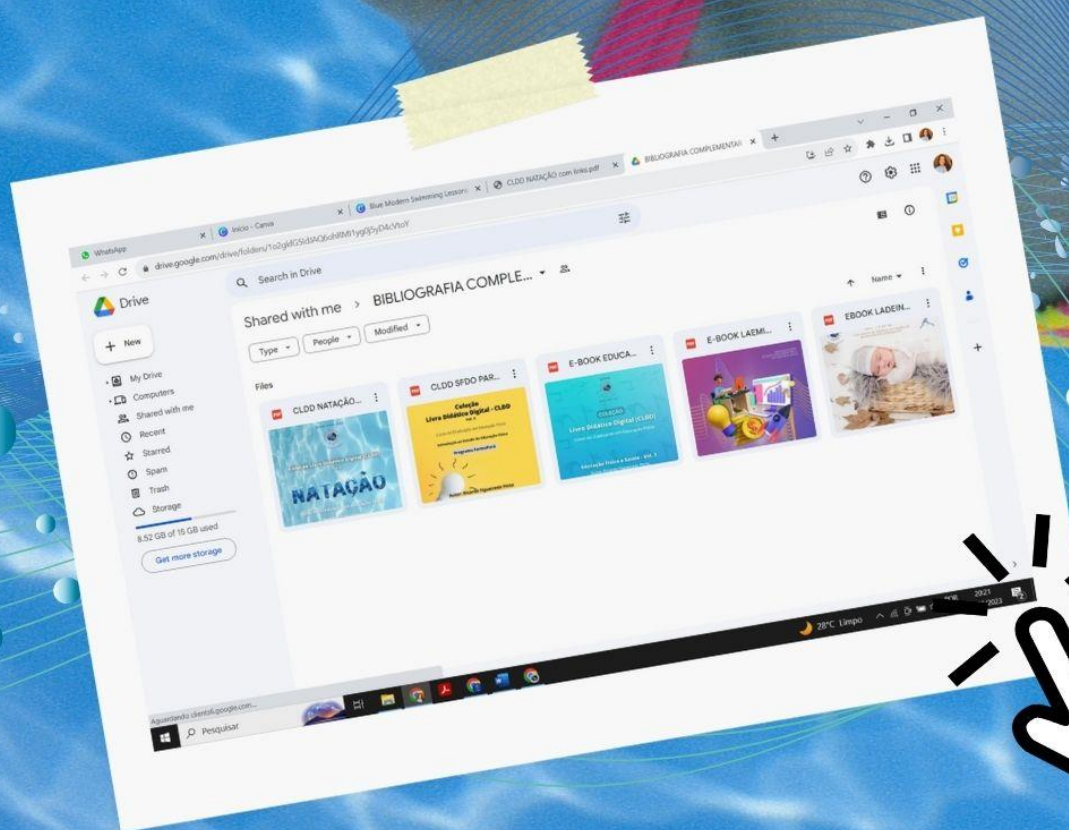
WhatsApp
Início - Canva
Blue Modern Swimming Lesson
CLDD NATAÇÃO com links.pdf
BIBLIOGRAFIA COMPLEMENTAR

drive.google.com/drive/folders/1o2gldG5ldAQ6oNRM1yg0j5yD4cVtoY

Drive
Search in Drive
+ New
My Drive
Computers
Shared with me
Recent
Starred
Spam
Trash
Storage
8.52 GB of 15 GB used
Get more storage

Shared with me > BIBLIOGRAFIA COMPLE...
Type
People
Modified
Name
Files

CLDD NATAÇÃO...
NATAÇÃO

CLDD SFDO PAR...
Coleção
Livro Didático Digital - CLDD

E-BOOK EDUCA...
Livro Didático Digital (CLDD)
Educação Física e Saúde

E-BOOK LAEMI...

EBOOK LADEIN...

Aguardando clients6.google.com...
Pesquisar
28°C Limpo
POR
20:21
2023